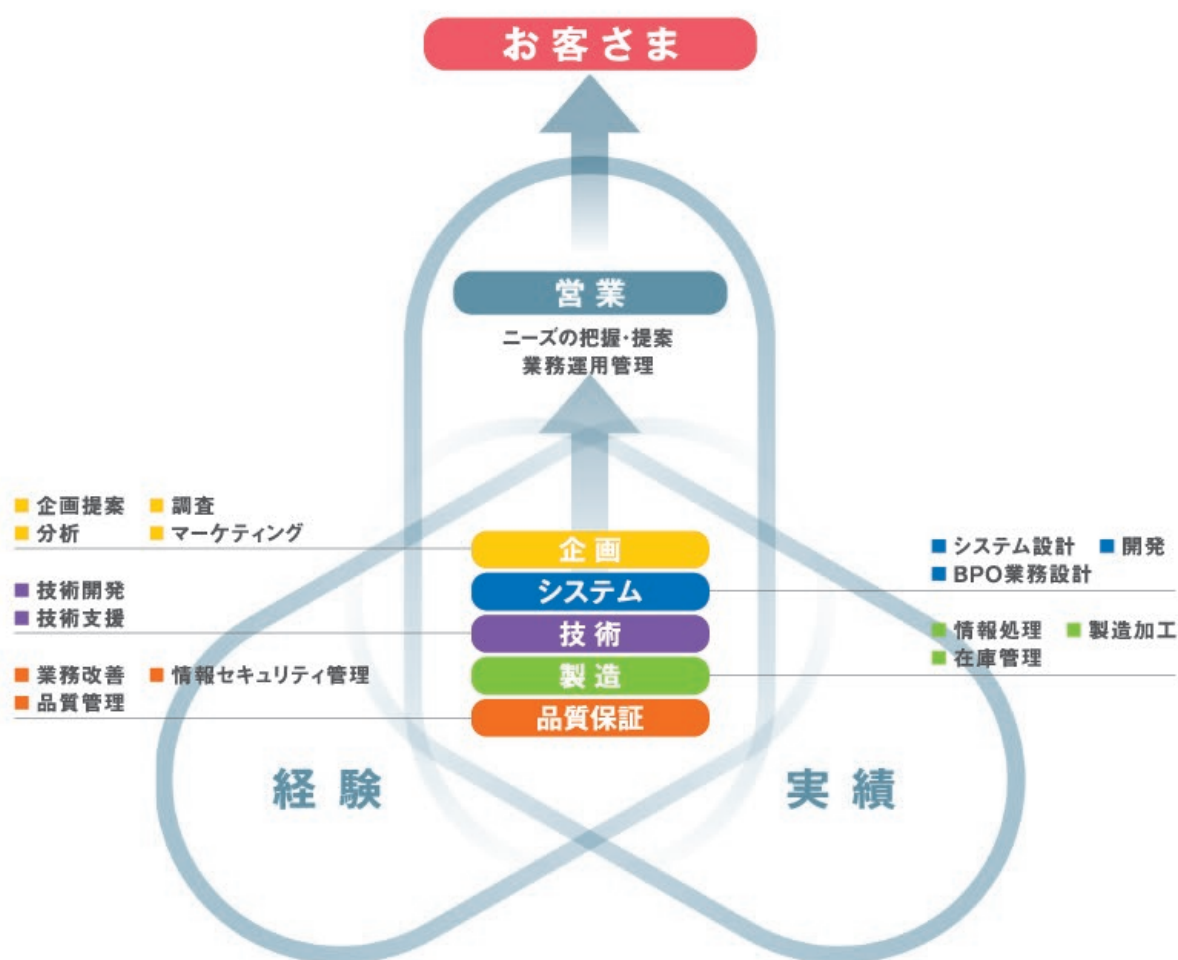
お客さま

営業

ニーズの把握・提案
業務運用管理

■ 企画提案 ■ 調査
■ 分析 ■ マーケティング

■ 技術開発
■ 技術支援

■ 業務改善 ■ 情報セキュリティ管理
■ 品質管理

企画
システム
技術
製造
品質保証

■ システム設計 ■ 開発
■ BPO業務設計

■ 情報処理 ■ 製造加工
■ 在庫管理

経験

実績